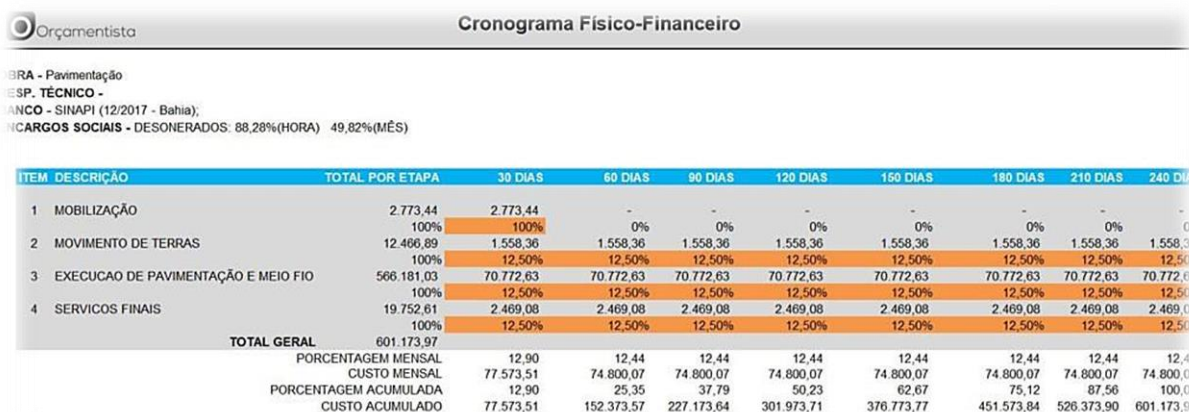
Orçamentista

Cronograma Físico-Financeiro

BRA - Pavimentação
ESP. TÉCNICO -
ANCO - SINAPI (12/2017 - Bahia);
NCARGOS SOCIAIS - DESONERADOS: 88,28%(HORA) 49,82%(MÊS)

| ITEM | DESCRIÇÃO | TOTAL POR ETAPA | 30 DIAS | 60 DIAS | 90 DIAS | 120 DIAS | 150 DIAS | 180 DIAS | 210 DIAS | 240 DI |
|---|---|---|---|---|---|---|---|---|---|---|
| 1 | MOBILIZAÇÃO | 2.773,44 | 2.773,44 | - | - | - | - | - | - | |
| | | 100% | 100% | 0% | 0% | 0% | 0% | 0% | 0% | 0 |
| 2 | MOVIMENTO DE TERRAS | 12.466,89 | 1.558,36 | 1.558,36 | 1.558,36 | 1.558,36 | 1.558,36 | 1.558,36 | 1.558,36 | 1.558,3 |
| | | 100% | 12,50% | 12,50% | 12,50% | 12,50% | 12,50% | 12,50% | 12,50% | 12,50 |
| 3 | EXECUCAO DE PAVIMENTAÇÃO E MEIO FIO | 566.181,03 | 70.772,63 | 70.772,63 | 70.772,63 | 70.772,63 | 70.772,63 | 70.772,63 | 70.772,63 | 70.772,6 |
| | | 100% | 12,50% | 12,50% | 12,50% | 12,50% | 12,50% | 12,50% | 12,50% | 12,50 |
| 4 | SERVICOS FINAIS | 19.752,61 | 2.469,08 | 2.469,08 | 2.469,08 | 2.469,08 | 2.469,08 | 2.469,08 | 2.469,08 | 2.469,0 |
| | | 100% | 12,50% | 12,50% | 12,50% | 12,50% | 12,50% | 12,50% | 12,50% | 12,50 |
| | TOTAL GERAL | 601.173,97 | | | | | | | | |
| | PORCENTAGEM MENSAL | | 12,90 | 12,44 | 12,44 | 12,44 | 12,44 | 12,44 | 12,44 | 12,4 |
| | CUSTO MENSAL | | 77.573,51 | 74.800,07 | 74.800,07 | 74.800,07 | 74.800,07 | 74.800,07 | 74.800,07 | 74.800,0 |
| | PORCENTAGEM ACUMULADA | | 12,90 | 25,35 | 37,79 | 50,23 | 62,67 | 75,12 | 87,56 | 100,0 |
| | CUSTO ACUMULADO | | 77.573,51 | 152.373,57 | 227.173,64 | 301.973,71 | 376.773,77 | 451.573,84 | 526.373,90 | 601.173,9 |